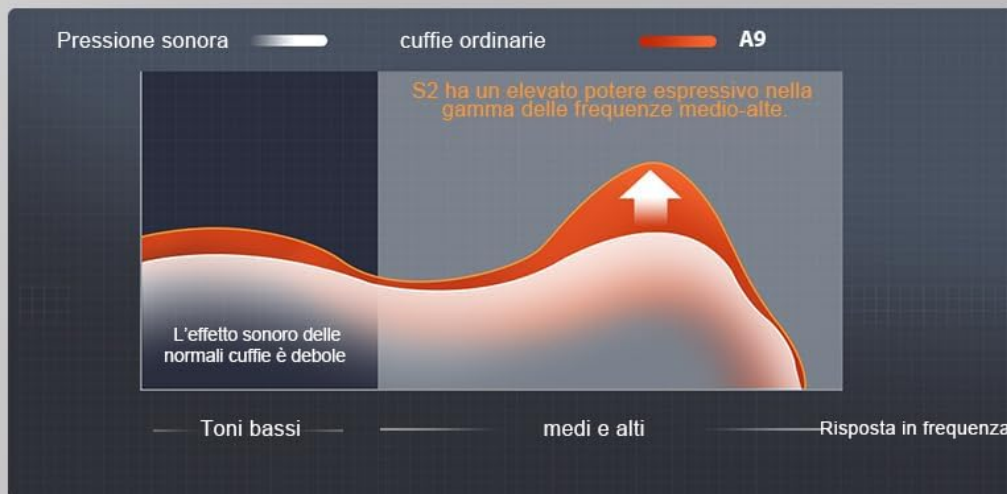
Pressione sonora cuffie ordinarie A9

S2 ha un elevato potere espressivo nella gamma delle frequenze medio-alte.

L'effetto sonoro delle normali cuffie è debole

Toni bassi medi e alti Risposta in frequenza